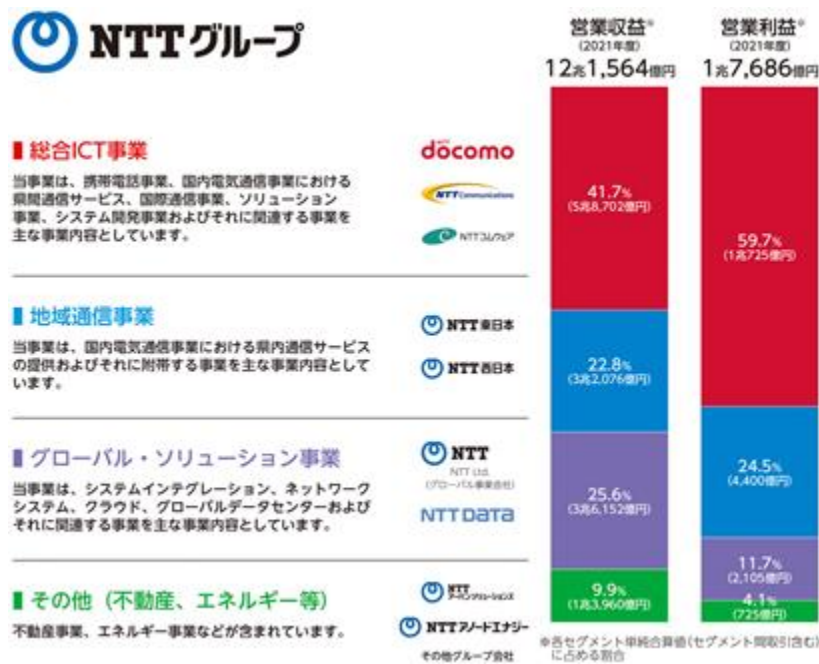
NTTグループ

営業収益※
(2021年度)
12兆1,564億円

営業利益※
(2021年度)
1兆7,686億円

総合ICT事業

当事業は、携帯電話事業、国内電気通信事業における県間通信サービス、国際通信事業、ソリューション事業、システム開発事業およびそれに関連する事業を主な事業内容としています。

docomo
NTT Communications
NTTコムウェア

41.7%
(5兆8,702億円)

59.7%
(1兆725億円)

地域通信事業

当事業は、国内電気通信事業における県内通信サービスの提供およびそれに附帯する事業を主な事業内容としています。

NTT東日本
NTT西日本

22.8%
(3兆2,076億円)

24.5%
(4,400億円)

グローバル・ソリューション事業

当事業は、システムインテグレーション、ネットワークシステム、クラウド、グローバルデータセンターおよびそれに関連する事業を主な事業内容としています。

NTT
NTT Ltd.
(グローバル事業会社)
NTT DATA

25.6%
(3兆6,152億円)

11.7%
(2,105億円)

その他(不動産、エネルギー等)

不動産事業、エネルギー事業などが含まれています。

NTT アーバンソリューションズ
NTTアノードエナジー
その他グループ会社

9.9%
(1兆3,960億円)

4.1%
(725億円)

※各セグメント単純合算値(セグメント間取引含む)に占める割合